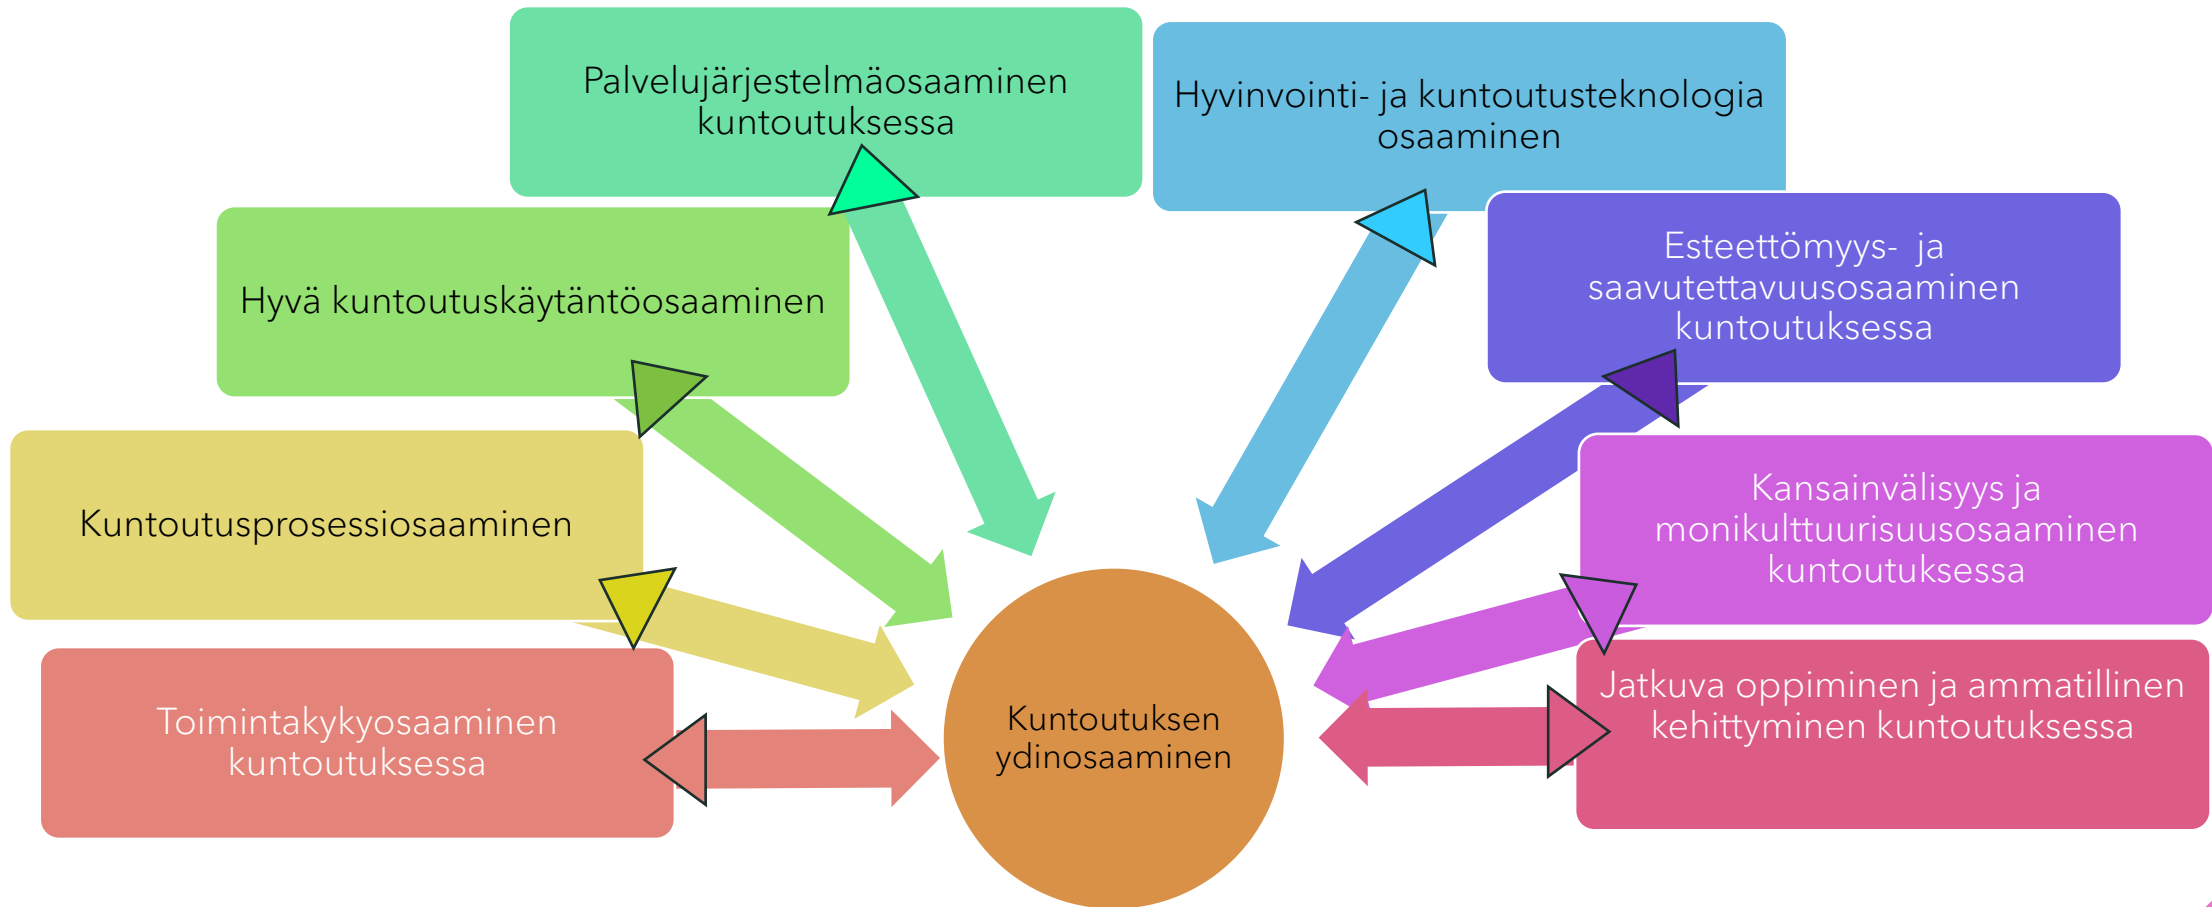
Palvelujärjestelmäosaaminen kuntoutuksessa

Hyvinvointi- ja kuntoutusteknologia osaaminen

Hyvä kuntoutuskäytäntöosaaminen

Esteettömyys- ja saavutettavuusosaaminen kuntoutuksessa

Kuntoutusprosessiosaaminen

Kansainvälisyys ja monikulttuurisuusosaaminen kuntoutuksessa

Toimintakykyosaaminen kuntoutuksessa

Kuntoutuksen ydinosaaminen

Jatkuva oppiminen ja ammatillinen kehittyminen kuntoutuksessa